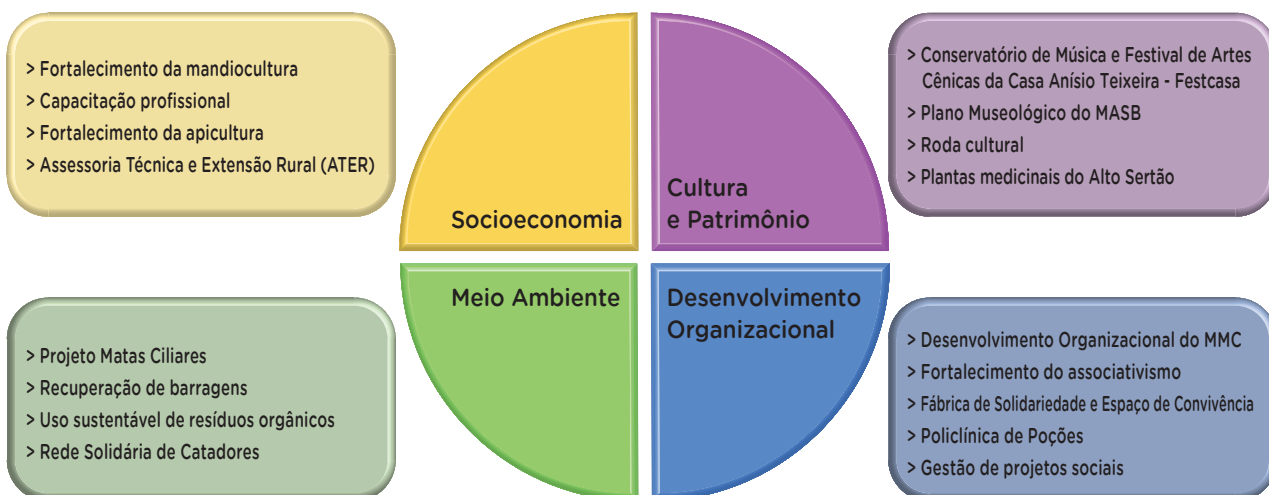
> Fortalecimento da mandiocultura
> Capacitação profissional
> Fortalecimento da apicultura
> Assessoria Técnica e Extensão Rural (ATER)

Socioeconomia

Cultura e Patrimônio

> Conservatório de Música e Festival de Artes Cênicas da Casa Anísio Teixeira - Festcasa
> Plano Museológico do MASB
> Roda cultural
> Plantas medicinais do Alto Sertão

Meio Ambiente

Desenvolvimento Organizacional

> Projeto Matas Ciliares
> Recuperação de barragens
> Uso sustentável de resíduos orgânicos
> Rede Solidária de Catadores

> Desenvolvimento Organizacional do MMC
> Fortalecimento do associativismo
> Fábrica de Solidariedade e Espaço de Convivência
> Policlínica de Poções
> Gestão de projetos sociais